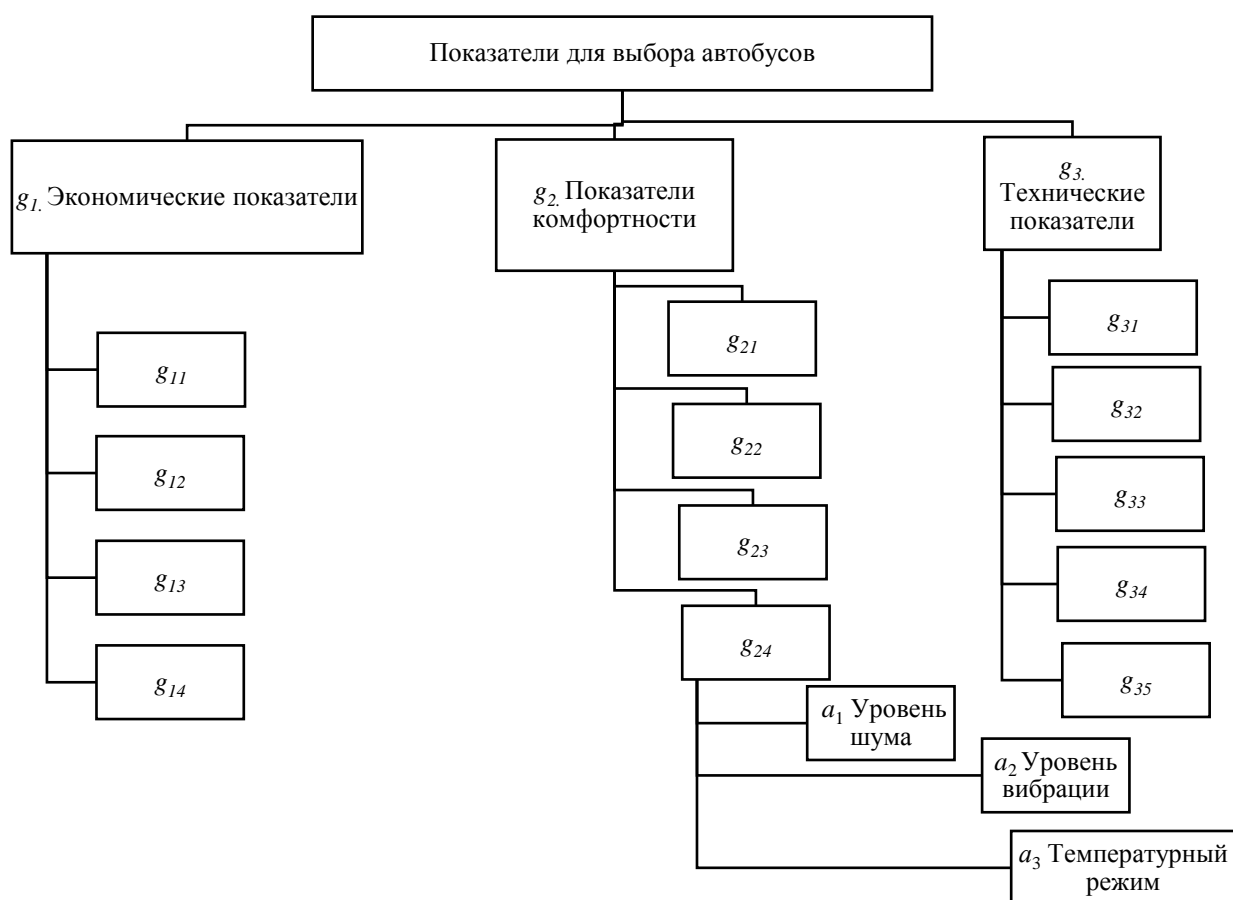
Показатели для выбора автобусов

$g_{1.}$ Экономические показатели

$g_{2.}$ Показатели комфортности

$g_{3.}$ Технические показатели

$g_{11}$

$g_{12}$

$g_{13}$

$g_{14}$

$g_{21}$

$g_{22}$

$g_{23}$

$g_{24}$

$a_1$ Уровень шума

$a_2$ Уровень вибрации

$a_3$ Температурный режим

$g_{31}$

$g_{32}$

$g_{33}$

$g_{34}$

$g_{35}$